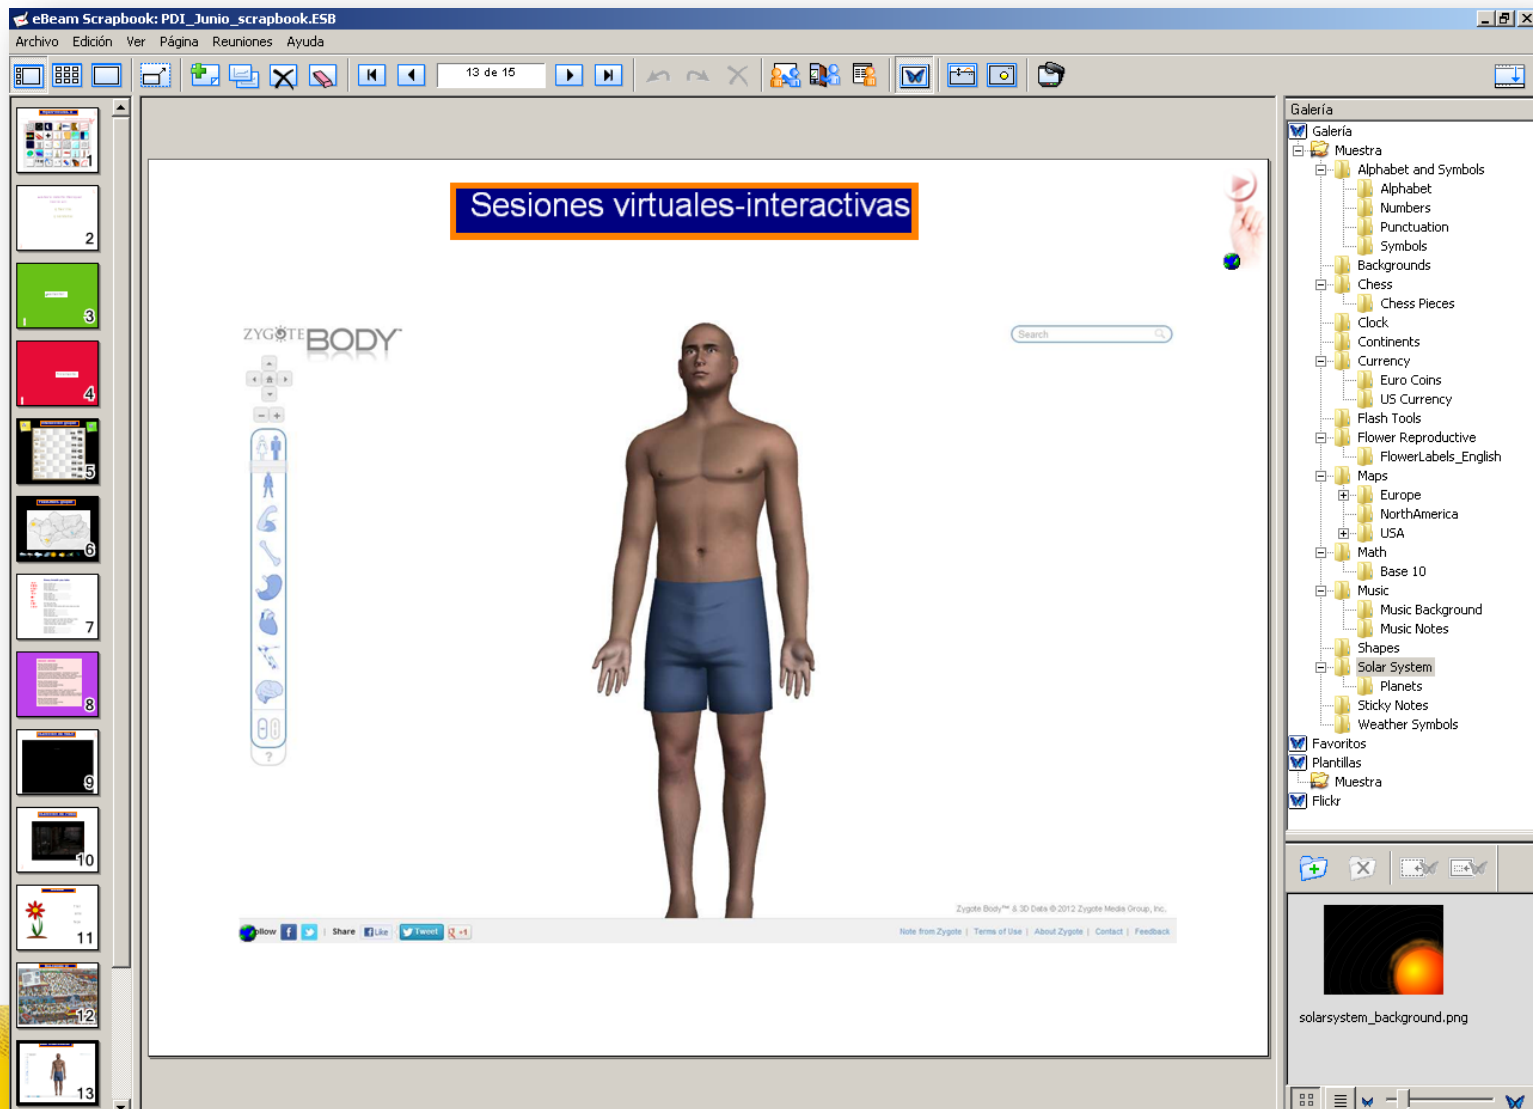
eBeam Scrapbook: PDI_Junio_scrapbook.ESB

Archivo Edición Ver Página Reuniones Ayuda

13 de 15

1
2
3
4
5
6
7
8
9
10
11
12
13

Sesiones virtuales-interactivas

ZYGOTE BODY

Search

Zygote Body™ & 3D Data © 2012 Zygote Media Group, Inc.

Follow | Share Like Tweet +1

Note from Zygote | Terms of Use | About Zygote | Contact | Feedback

Galería
Galería
Muestra
Alphabet and Symbols
Alphabet
Numbers
Punctuation
Symbols
Backgrounds
Chess
Chess Pieces
Clock
Continents
Currency
Euro Coins
US Currency
Flash Tools
Flower Reproductive
FlowerLabels_English
Maps
Europe
NorthAmerica
USA
Math
Base 10
Music
Music Background
Music Notes
Shapes
Solar System
Planets
Sticky Notes
Weather Symbols
Favoritos
Plantillas
Muestra
Flickr

solarsystem_background.png